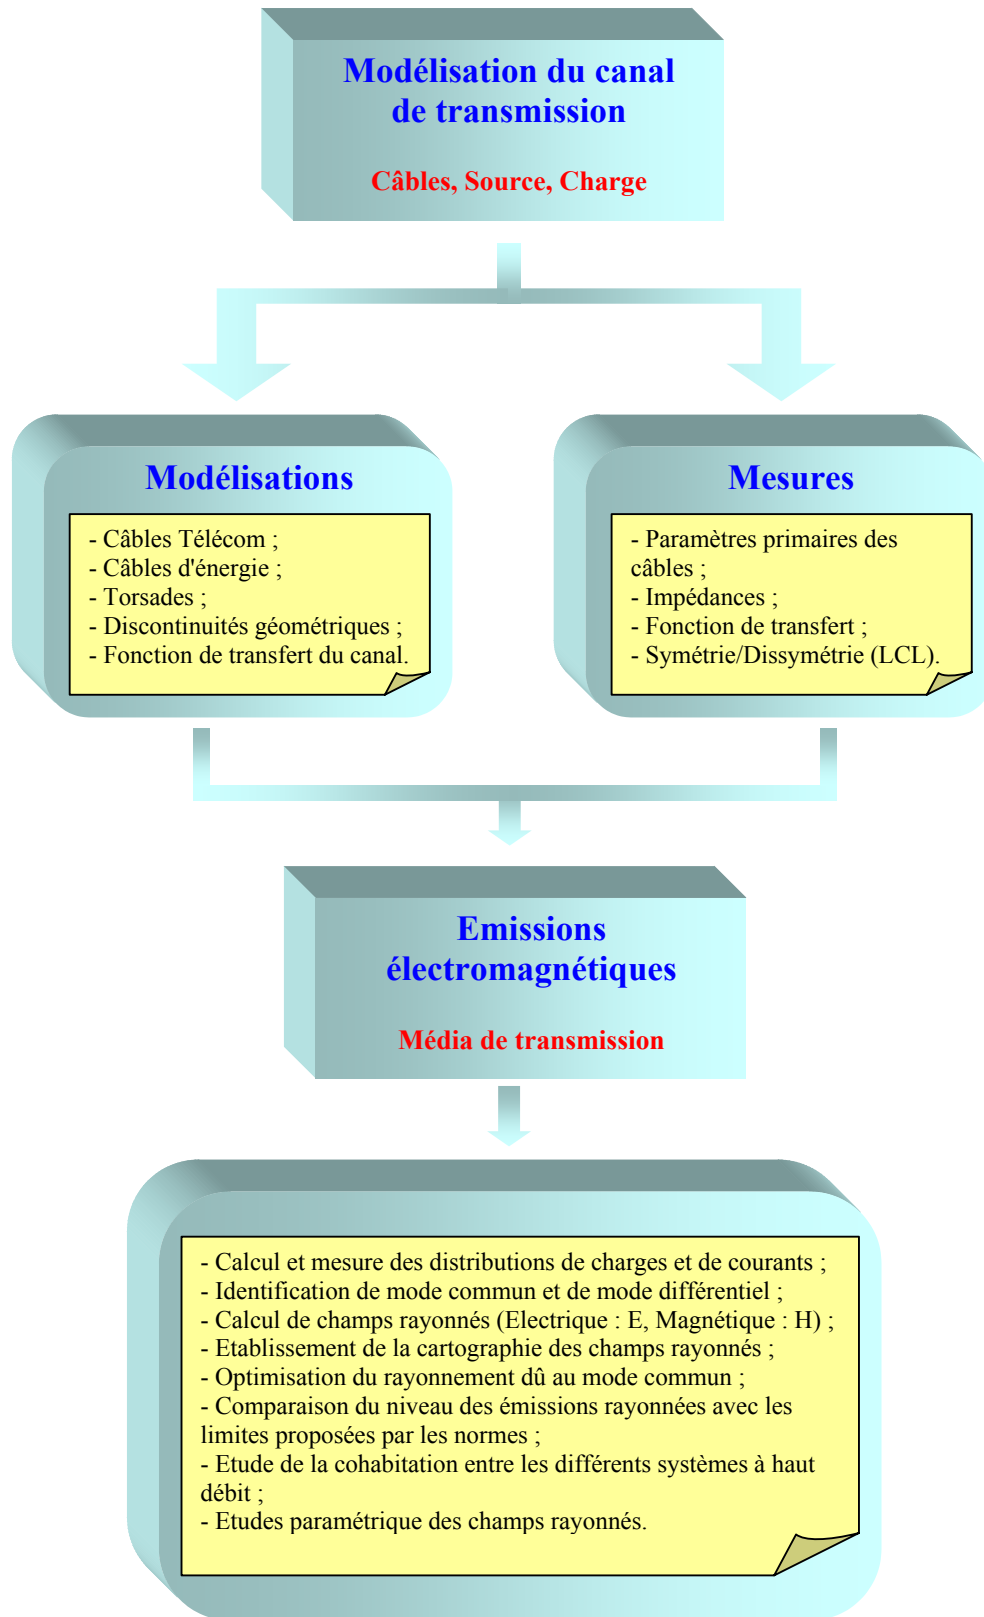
Modélisation du canal de transmission

Câbles, Source, Charge

Modélisations

- Câbles Télécom ;
- Câbles d'énergie ;
- Torsades ;
- Discontinuités géométriques ;
- Fonction de transfert du canal.

Mesures

- Paramètres primaires des câbles ;
- Impédances ;
- Fonction de transfert ;
- Symétrie/Dissymétrie (LCL).

Emissions électromagnétiques

Média de transmission

- Calcul et mesure des distributions de charges et de courants ;
- Identification de mode commun et de mode différentiel ;
- Calcul de champs rayonnés (Electrique : E, Magnétique : H) ;
- Etablissement de la cartographie des champs rayonnés ;
- Optimisation du rayonnement dû au mode commun ;
- Comparaison du niveau des émissions rayonnées avec les limites proposées par les normes ;
- Etude de la cohabitation entre les différents systèmes à haut débit ;
- Etudes paramétrique des champs rayonnés.